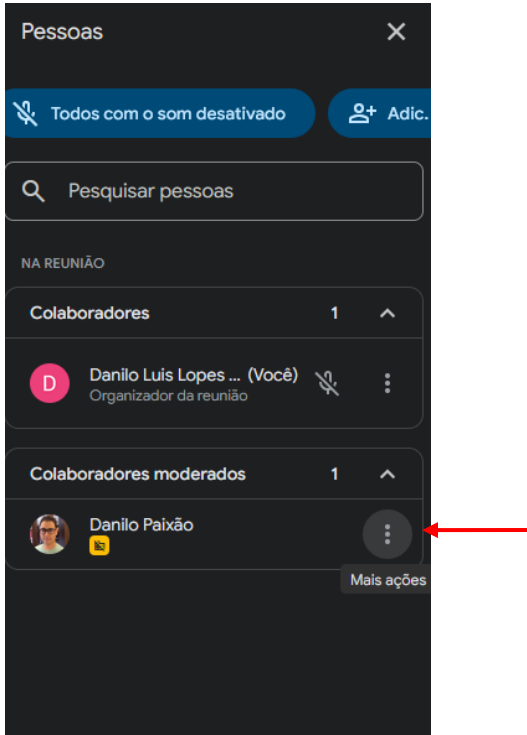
Pessoas

Todos com o som desativado

Adic.

Pesquisar pessoas

NA REUNIÃO

Colaboradores 1

D

Danilo Luis Lopes ... (Você)
Organizador da reunião

Colaboradores moderados 1

Danilo Paixão

Mais ações